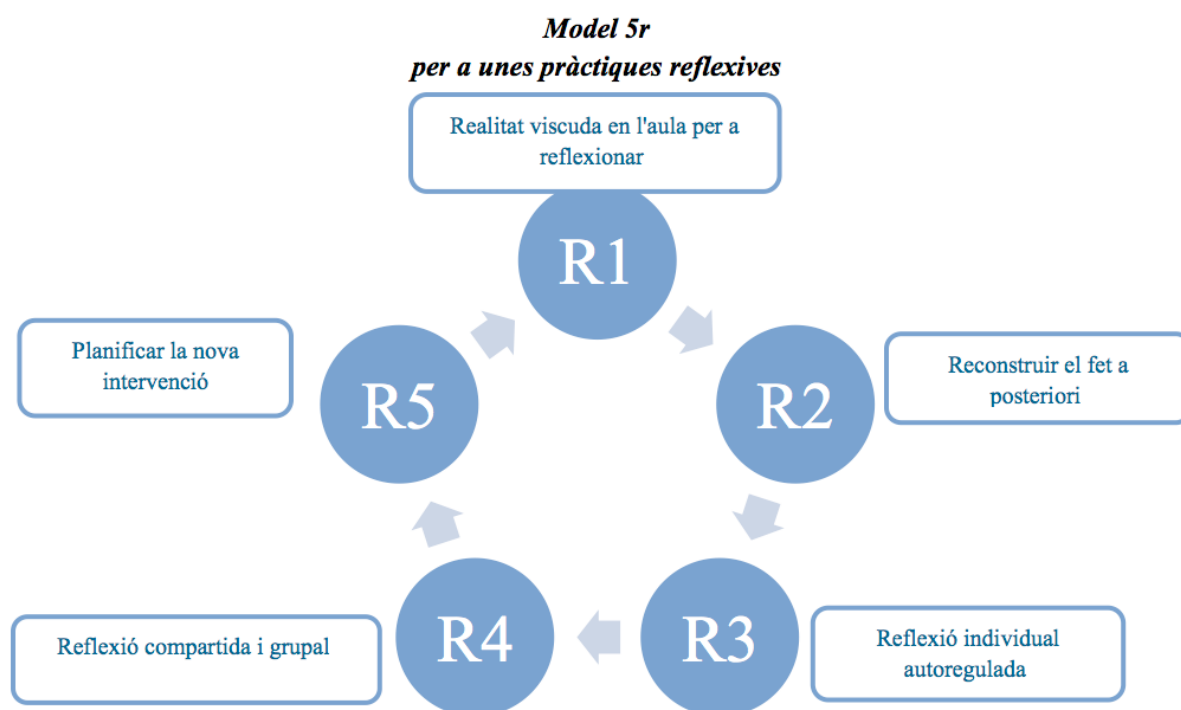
Model 5r
per a unes pràctiques reflexives

Realitat viscuda en l'aula per a reflexionar

R1

Reconstruir el fet a posteriori

R2

Reflexió individual autoregulada

R3

R4

Reflexió compartida i grupal

R5

Planificar la nova intervenció